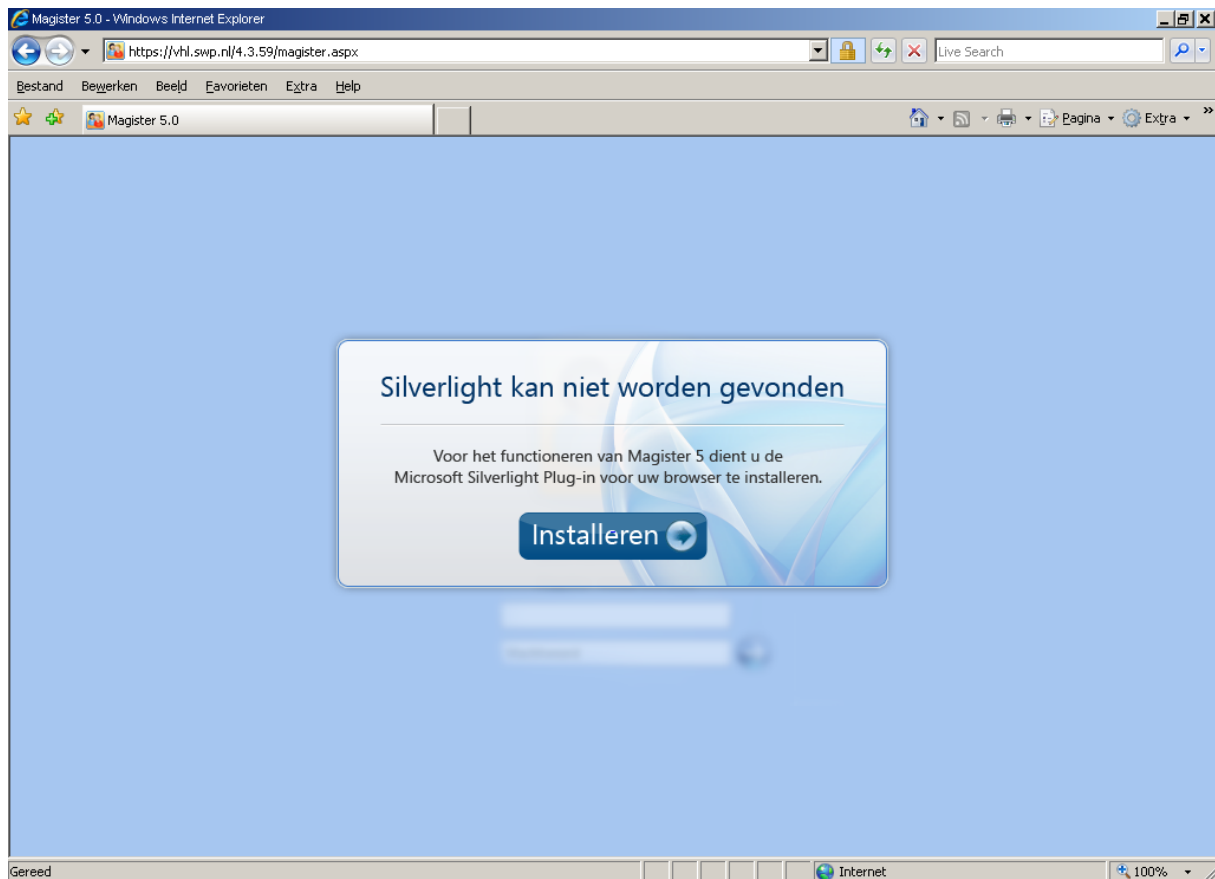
Magister 5.0 - Windows Internet Explorer

https://vhl.swp.nl/4.3.59/magister.aspx

Live Search

Bestand Bewerken Beeld Favorieten Extra Help

Magister 5.0

Pagina Extra

Silverlight kan niet worden gevonden

Voor het functioneren van Magister 5 dient u de Microsoft Silverlight Plug-in voor uw browser te installeren.

Installeren

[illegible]

Gereed

Internet

100%